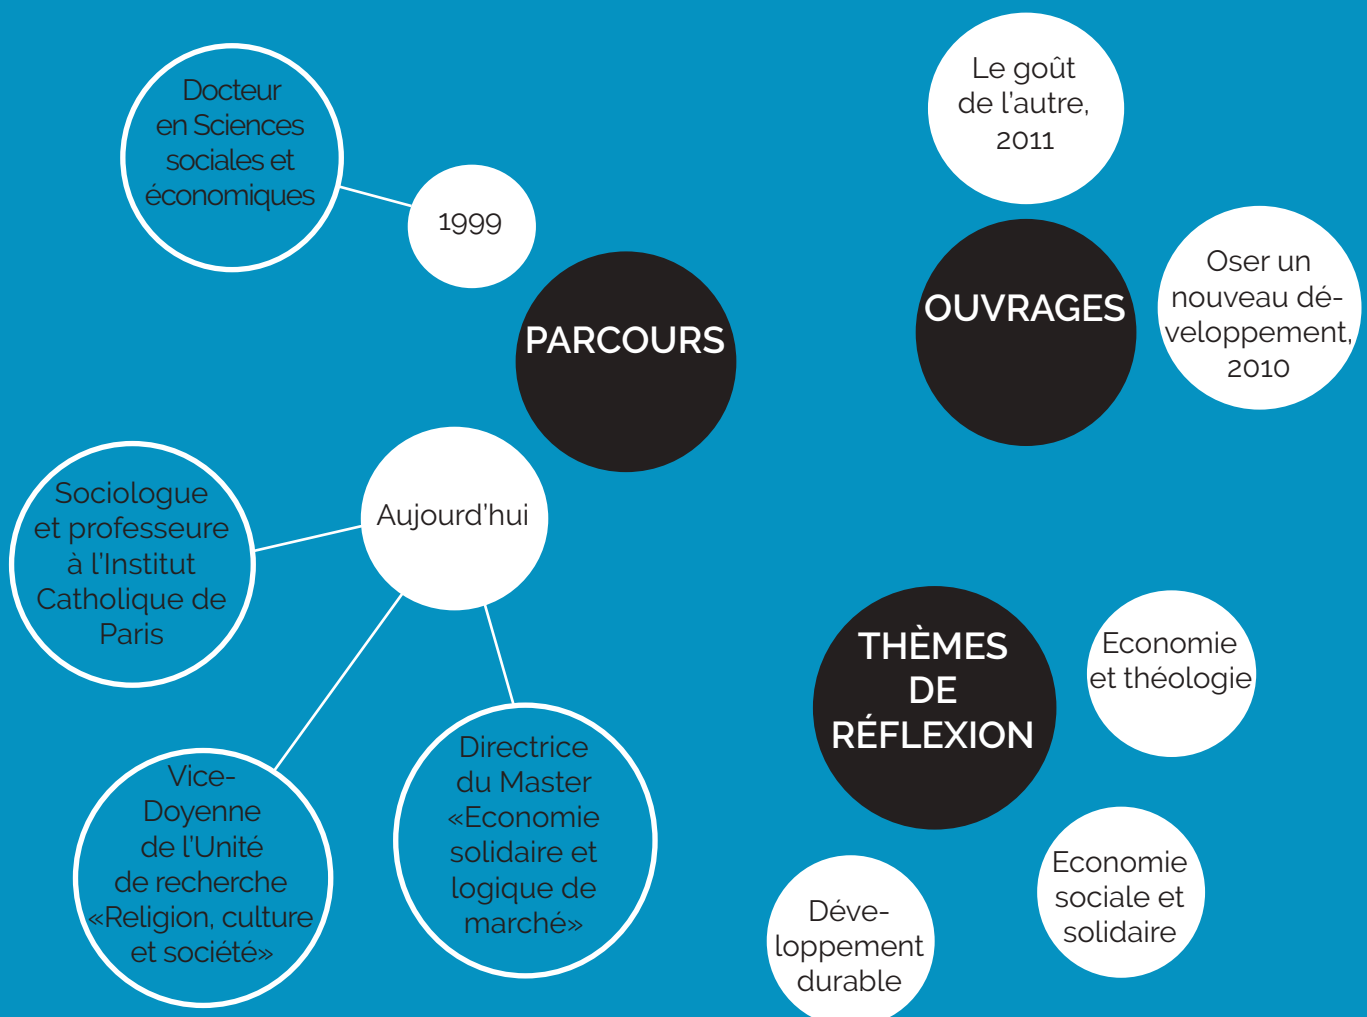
Docteur en Sciences sociales et économiques

1999

PARCOURS

Aujourd'hui

Sociologue et professeure à l'Institut Catholique de Paris

Vice-Doyenne de l'Unité de recherche «Religion, culture et société»

Directrice du Master «Economie solidaire et logique de marché»

Le goût de l'autre, 2011

OUVRAGES

Oser un nouveau développement, 2010

THÈMES DE RÉFLEXION

Economie et théologie

Economie sociale et solidaire

Développement durable